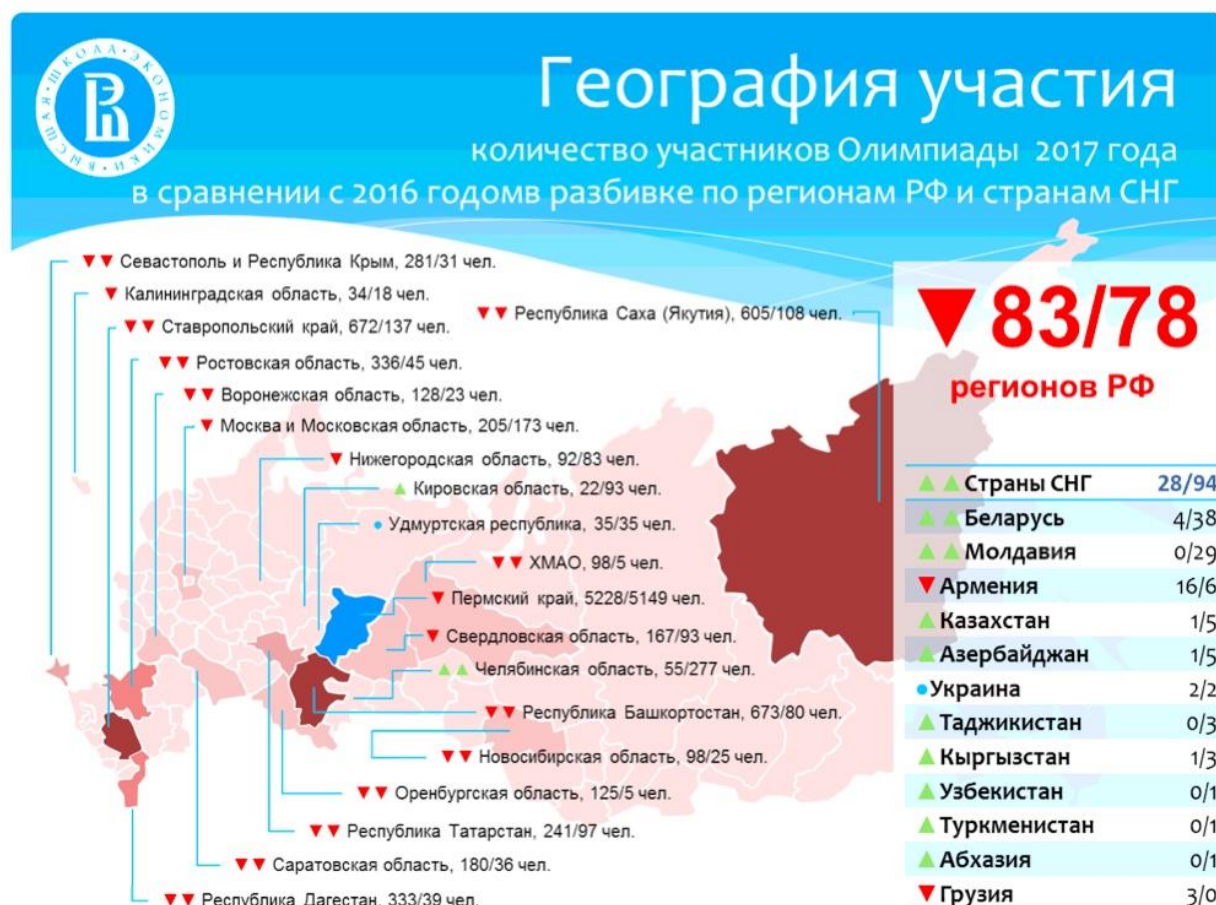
ВЫСШАЯ ШКОЛА ЭКОНОМИКИ

География участия

количество участников Олимпиады 2017 года в сравнении с 2016 годомв разбивке по регионам РФ и странам СНГ

▼▼ Севастополь и Республика Крым, 281/31 чел.
▼ Калининградская область, 34/18 чел.
▼▼ Ставропольский край, 672/137 чел.
▼▼ Ростовская область, 336/45 чел.
▼▼ Воронежская область, 128/23 чел.
▼ Москва и Московская область, 205/173 чел.
▼ Нижегородская область, 92/83 чел.
▲ Кировская область, 22/93 чел.
• Удмуртская республика, 35/35 чел.
▼▼ ХМАО, 98/5 чел.
▼ Пермский край, 5228/5149 чел.
▼ Свердловская область, 167/93 чел.
▲▲ Челябинская область, 55/277 чел.
▼▼ Республика Башкортостан, 673/80 чел.
▼▼ Новосибирская область, 98/25 чел.
▼▼ Оренбургская область, 125/5 чел.
▼▼ Республика Татарстан, 241/97 чел.
▼▼ Саратовская область, 180/36 чел.
▼▼ Республика Дагестан, 333/39 чел.
▼▼ Республика Саха (Якутия), 605/108 чел.

▼83/78
регионов РФ

| | |
|---|---|
| ▲▲ Страны СНГ | 28/94 |
| ▲▲ Беларусь | 4/38 |
| ▲▲ Молдавия | 0/29 |
| ▼ Армения | 16/6 |
| ▲ Казахстан | 1/5 |
| ▲ Азербайджан | 1/5 |
| • Украина | 2/2 |
| ▲ Таджикистан | 0/3 |
| ▲ Кыргызстан | 1/3 |
| ▲ Узбекистан | 0/1 |
| ▲ Туркменистан | 0/1 |
| ▲ Абхазия | 0/1 |
| ▼ Грузия | 3/0 |